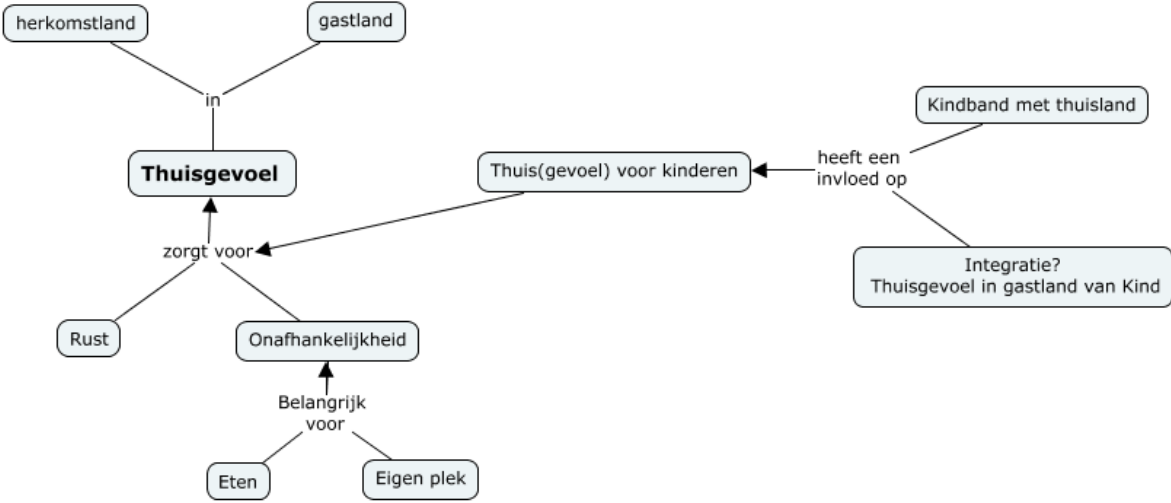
herkomstland

gastland

in

Thuisgevoel

Thuis(gevoel) voor kinderen

heeft een invloed op

Kindband met thuisland

Integratie?
Thuisgevoel in gastland van Kind

zorgt voor

Rust

Onafhankelijkheid

Belangrijk voor

Eten

Eigen plek